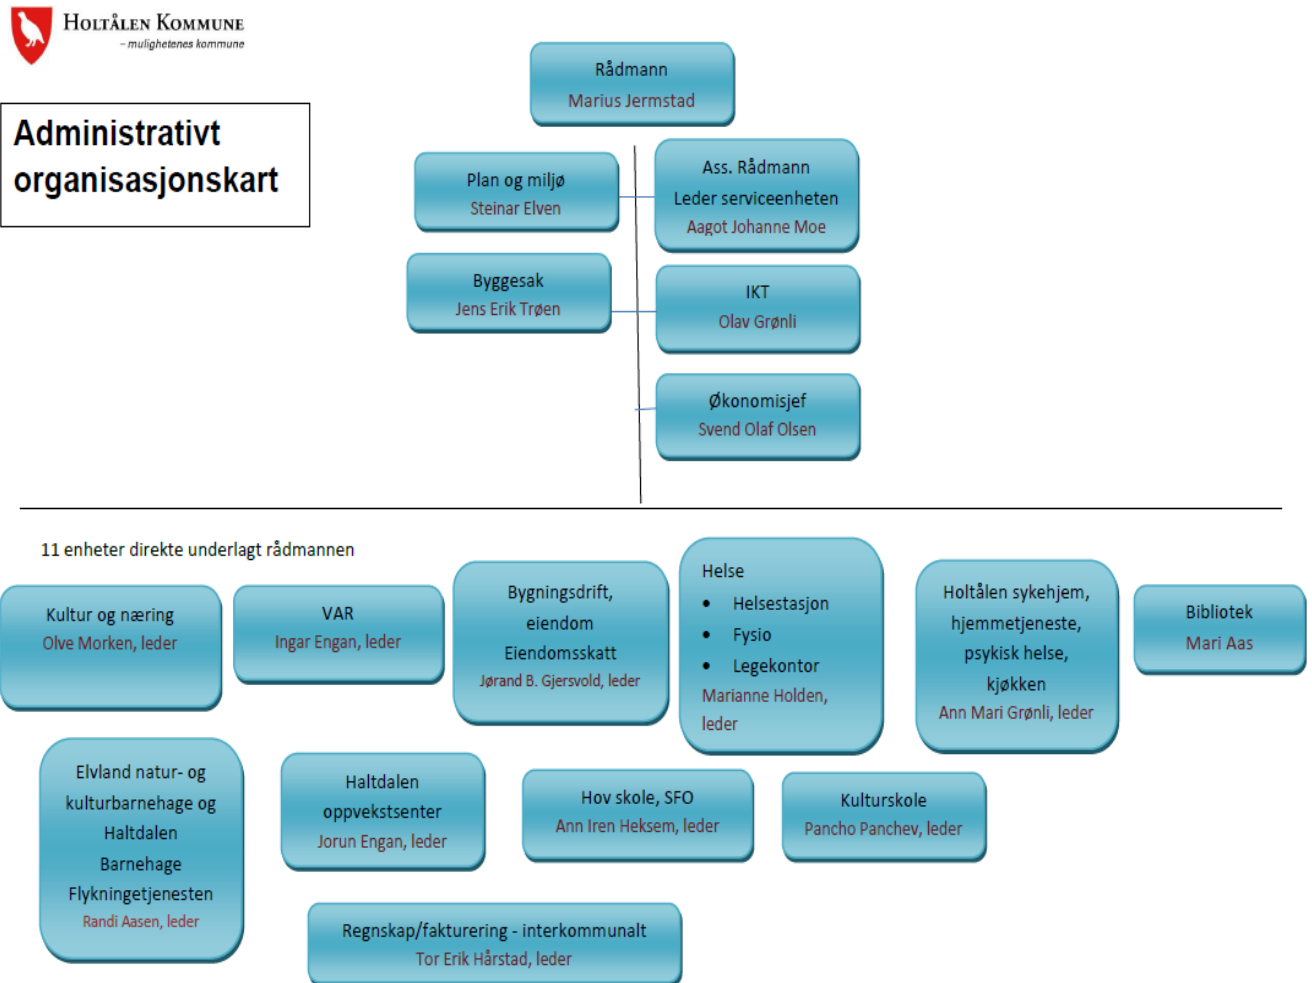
Holtålen Kommune
– mulighetenes kommune

Administrativt organisasjonskart

Rådmann
Marius Jermstad

Plan og miljø
Steinar Elven

Ass. Rådmann
Leder serviceenheten
Aagot Johanne Moe

Byggesak
Jens Erik Trøen

IKT
Olav Grønli

Økonomisjef
Svend Olaf Olsen

11 enheter direkte underlagt rådmannen

Kultur og næring
Olve Morken, leder

VAR
Ingar Engan, leder

Bygningsdrift, eiendom
Eiendomsskatt
Jørand B. Gjersvold, leder

Helse
• Helsestasjon
• Fysio
• Legekontor
Marianne Holden, leder

Holtålen sykehjem, hjemmetjeneste, psykisk helse, kjøkken
Ann Mari Grønli, leder

Bibliotek
Mari Aas

Elvland natur- og kulturbarnehage og Haltdalen Barnehage
Flykningetjenesten
Randi Aasen, leder

Haltdalen oppvekstsenter
Jorun Engan, leder

Hov skole, SFO
Ann Iren Heksem, leder

Kulturskole
Pancho Panchev, leder

Regnskap/fakturering - interkommunalt
Tor Erik Hårstad, leder